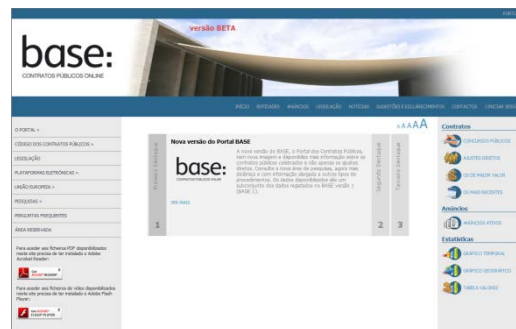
versão BETA

base:
CONTRATOS PÚBLICOS ONLINE

INÍCIO ENTIDADES ANÚNCIOS LEGISLAÇÃO NOTÍCIAS QUESTÕES E ESCLARECIMENTOS CONTACTOS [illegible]

O PORTAL »
CÓDIGO DOS CONTRATOS PÚBLICOS »
LEGISLAÇÃO
PLATAFORMAS ELECTRÓNICAS »
UNIÃO EUROPEIA »
PESQUISAS »
PERGUNTAS FREQUENTES
ÁREA RESERVADA

Para aceder aos ficheiros PDF disponibilizados neste site precisa de ter instalado o Adobe Acrobat Reader:

Get ADOBE READER

Para aceder aos ficheiros de vídeo disponibilizados neste site precisa de ter instalado o Adobe Flash Player:

Get ADOBE FLASH PLAYER

A A A A

Primeiro Destaque
1

Nova versão do Portal BASE

base:
CONTRATOS PÚBLICOS ONLINE

A nova versão do BASE, o Portal dos Contratos Públicos, tem nova imagem e disponibiliza mais informação sobre os contratos públicos celebrados e não apenas os ajustes directos. Consulte a nova área de pesquisa, agora mais dinâmica e com informação alargada a outros tipos de procedimentos. Os dados disponibilizados são um subconjunto dos dados registados no BASE versão 1 (BASE I).

ver mais

Segundo Destaque
2

Terceiro Destaque
3

Contratos
CONCURSOS PÚBLICOS
AJUSTES DIRECTOS
OS DE MAIOR VALOR
OS MAIS RECENTES

Anúncios
ANÚNCIOS ACTIVOS

Estatísticas
GRÁFICO TEMPORAL
GRÁFICO GEOGRÁFICO
TABELA VALORES